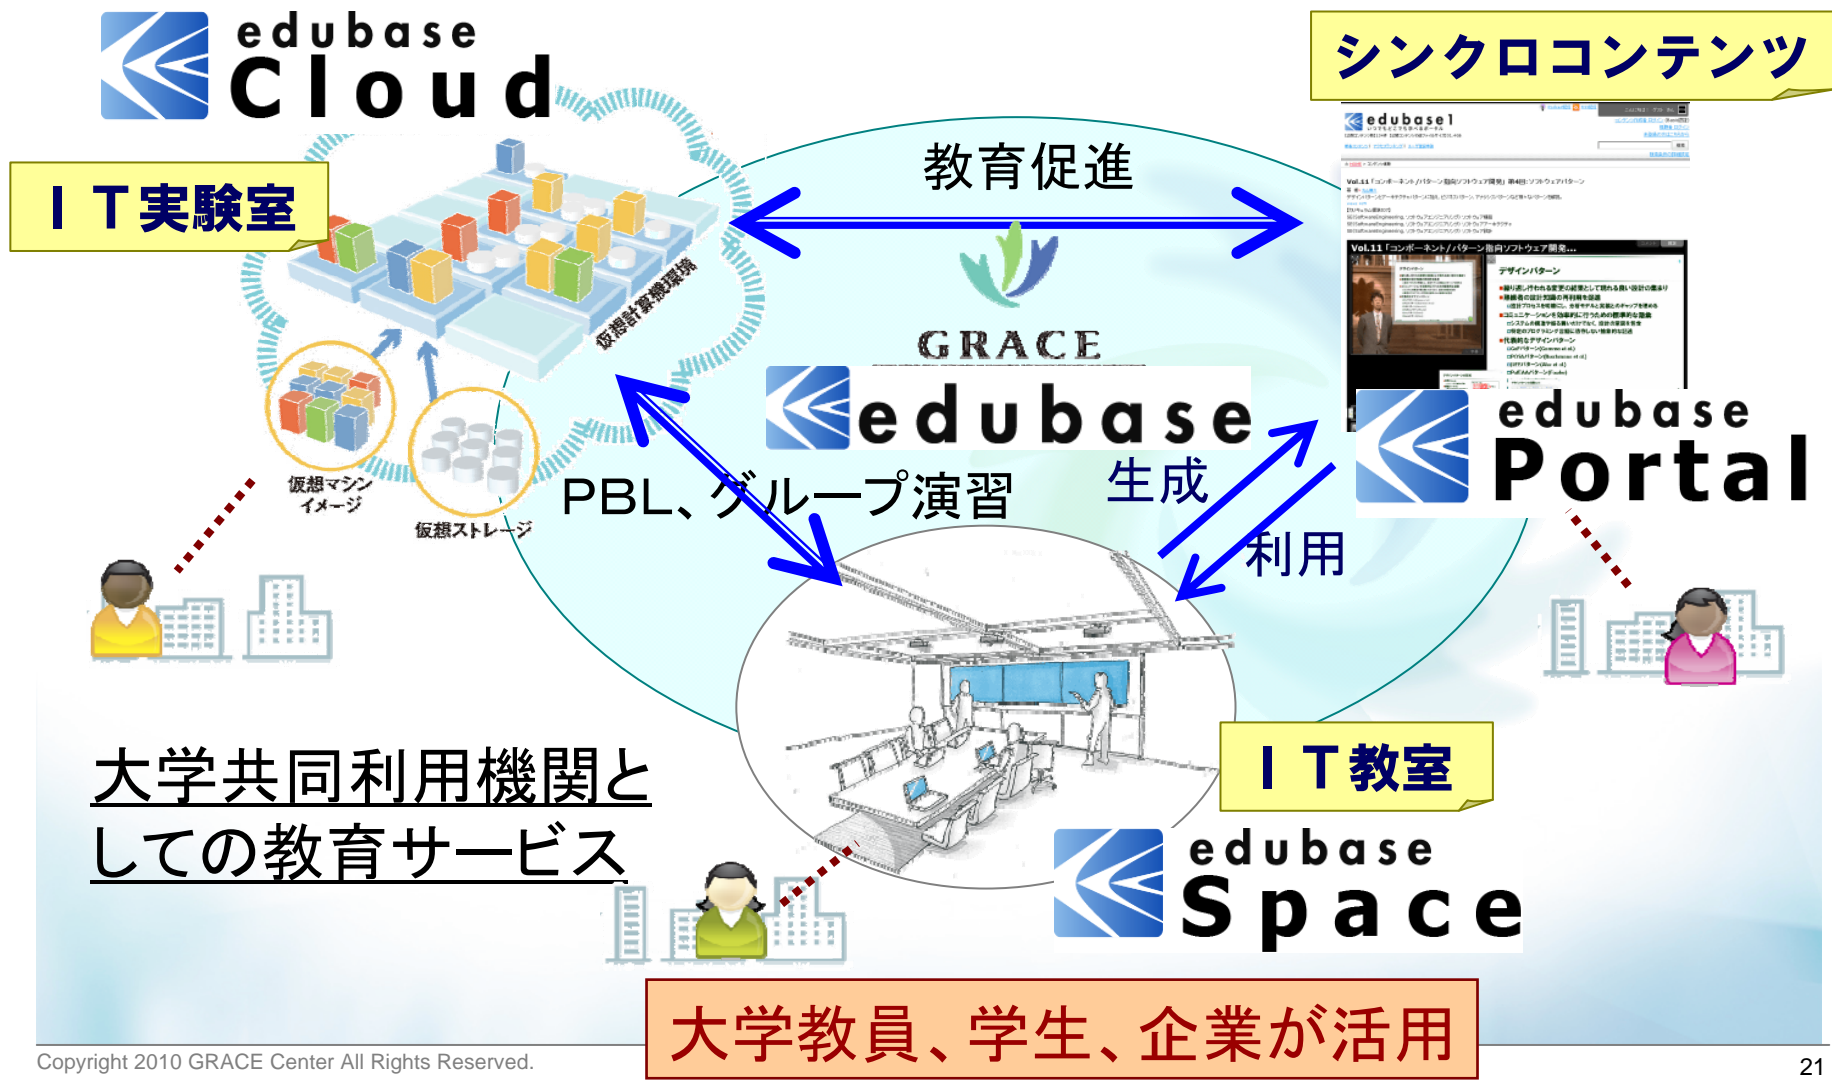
edubase Cloud

シンクロコンテンツ

ＩＴ実験室

教育促進

仮想計算機環境

GRACE

edubase

edubase Portal

仮想マシンイメージ

仮想ストレージ

PBL、グループ演習

生成

利用

ＩＴ教室

大学共同利用機関としての教育サービス

edubase Space

大学教員、学生、企業が活用

Copyright 2010 GRACE Center All Rights Reserved.

21